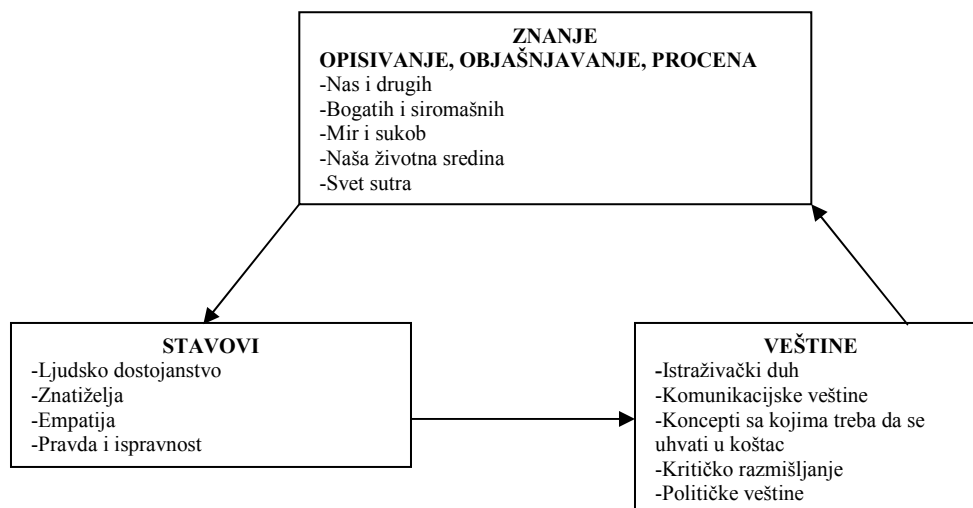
ZNANJE
OPISIVANJE, OBJAŠNJAVANJE, PROCENA
-Nas i drugih
-Bogatih i siromašnih
-Mir i sukob
-Naša životna sredina
-Svet sutra

STAVOVI
-Ljudsko dostojanstvo
-Znatiželja
-Empatija
-Pravda i ispravnost

VEŠTINE
-Istraživački duh
-Komunikacijske veštine
-Koncepti sa kojima treba da se uhvati u koštac
-Kritičko razmišljanje
-Političke veštine